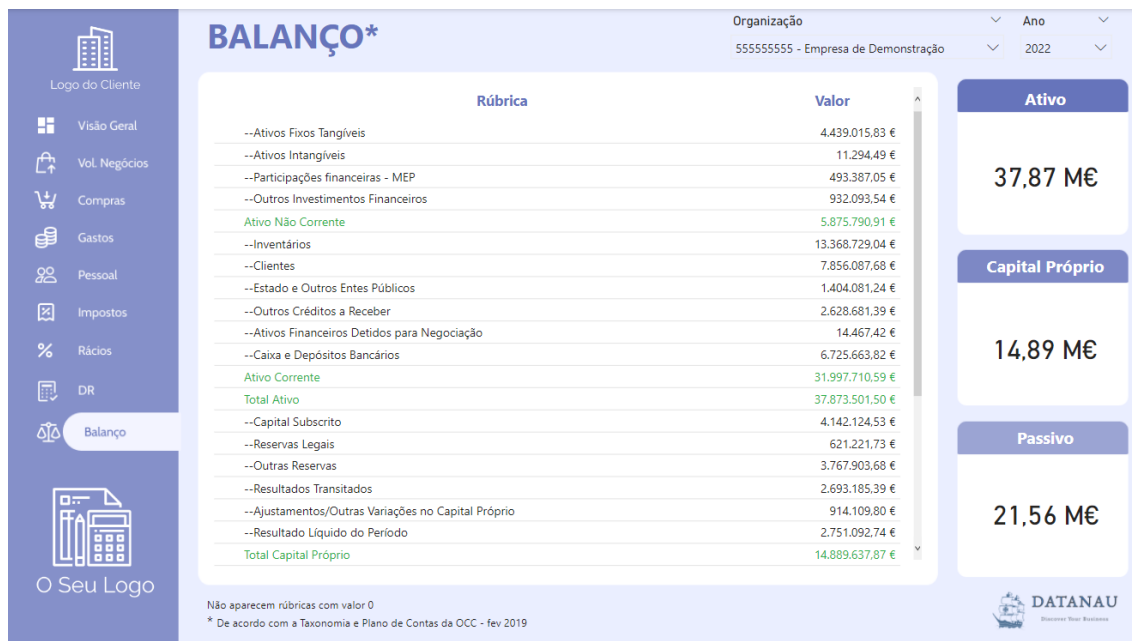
Logo do Cliente

Visão Geral
Vol. Negócios
Compras
Gastos
Pessoal
Impostos
Rácios
DR
Balanço

O Seu Logo

BALANÇO*

Organização
555555555 - Empresa de Demonstração
Ano
2022

| Rúbrica | Valor |
|---|---|
| --Ativos Fixos Tangíveis | 4.439.015,83 € |
| --Ativos Intangíveis | 11.294,49 € |
| --Participações financeiras - MEP | 493.387,05 € |
| --Outros Investimentos Financeiros | 932.093,54 € |
| Ativo Não Corrente | 5.875.790,91 € |
| --Inventários | 13.368.729,04 € |
| --Clientes | 7.856.087,68 € |
| --Estado e Outros Entes Públicos | 1.404.081,24 € |
| --Outros Créditos a Receber | 2.628.681,39 € |
| --Ativos Financeiros Detidos para Negociação | 14.467,42 € |
| --Caixa e Depósitos Bancários | 6.725.663,82 € |
| Ativo Corrente | 31.997.710,59 € |
| Total Ativo | 37.873.501,50 € |
| --Capital Subscrito | 4.142.124,53 € |
| --Reservas Legais | 621.221,73 € |
| --Outras Reservas | 3.767.903,68 € |
| --Resultados Transitados | 2.693.185,39 € |
| --Ajustamentos/Outras Variações no Capital Próprio | 914.109,80 € |
| --Resultado Líquido do Período | 2.751.092,74 € |
| Total Capital Próprio | 14.889.637,87 € |

Ativo
37,87 M€

Capital Próprio
14,89 M€

Passivo
21,56 M€

Não aparecem rúbricas com valor 0
* De acordo com a Taxonomia e Plano de Contas da OCC - fev 2019

DATANAU
Discover Your Business